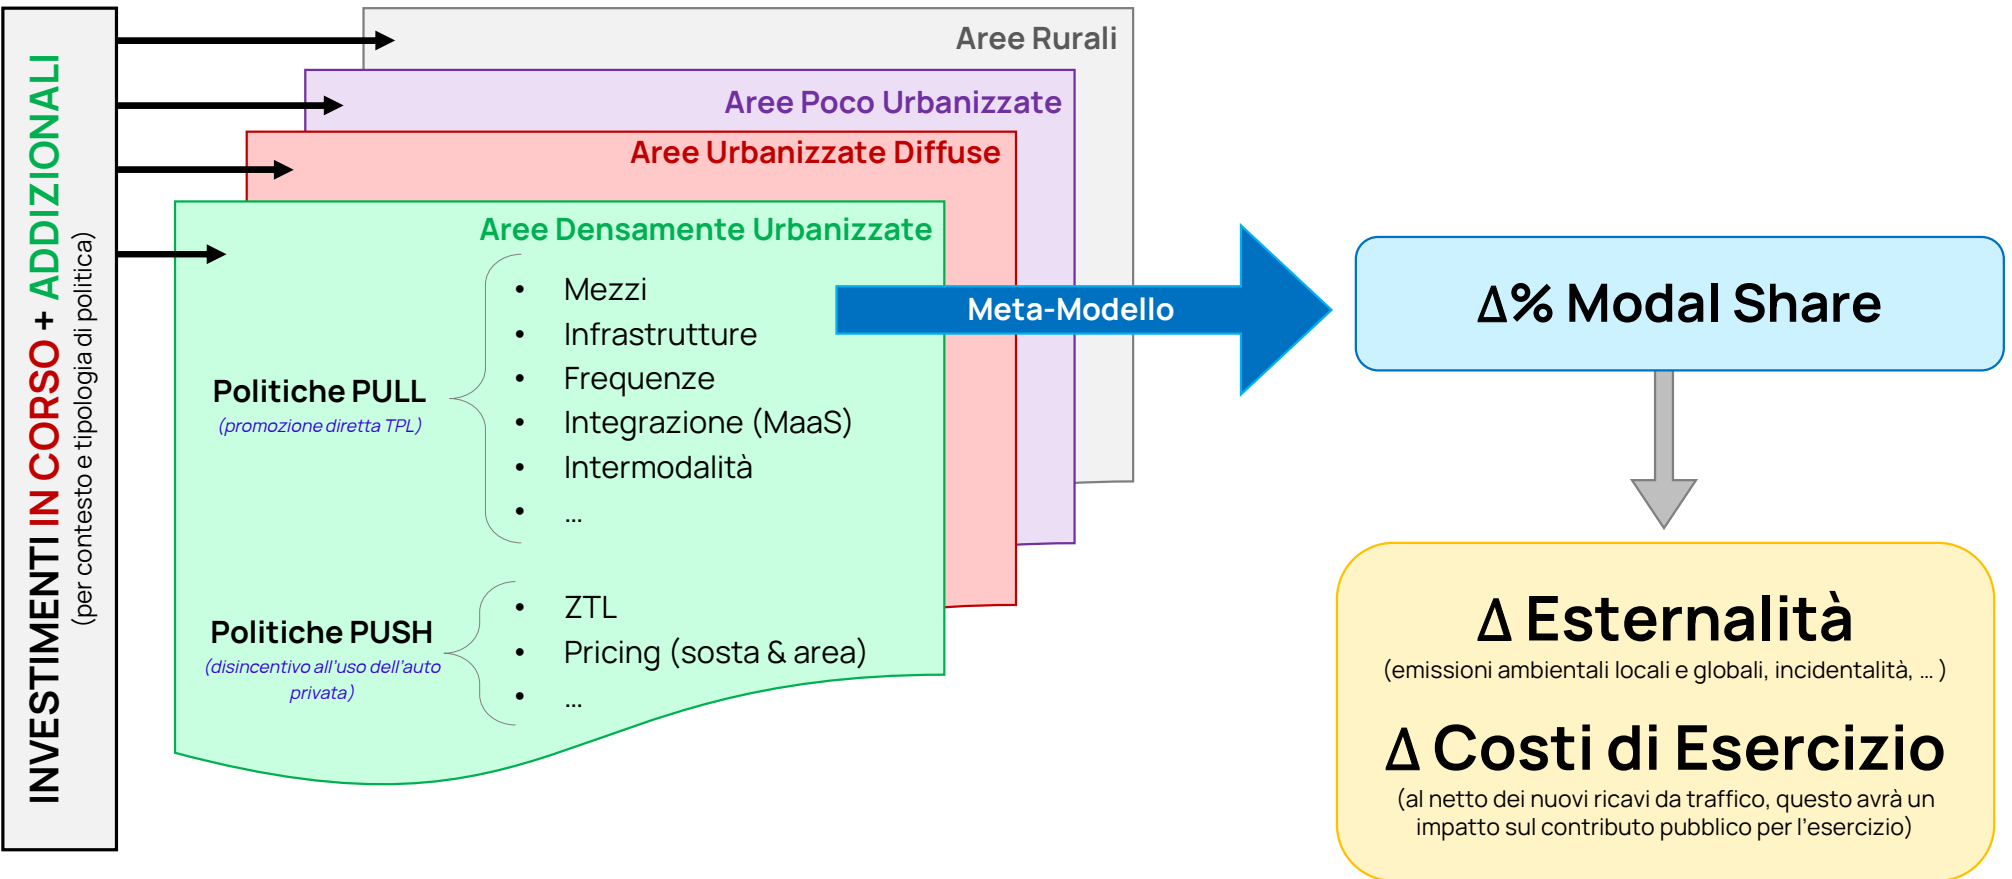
INVESTIMENTI IN CORSO + ADDIZIONALI
(per contesto e tipologia di politica)

Aree Rurali

Aree Poco Urbanizzate

Aree Urbanizzate Diffuse

Aree Densamente Urbanizzate

Politiche PULL
(promozione diretta TPL)

- Mezzi
- Infrastrutture
- Frequenze
- Integrazione (MaaS)
- Intermodalità
- ...

Politiche PUSH
(disincentivo all'uso dell'auto privata)

- ZTL
- Pricing (sosta & area)
- ...

Meta-Modello

Δ% Modal Share

Δ Esternalità
(emissioni ambientali locali e globali, incidentalità, ... )

Δ Costi di Esercizio
(al netto dei nuovi ricavi da traffico, questo avrà un impatto sul contributo pubblico per l'esercizio)